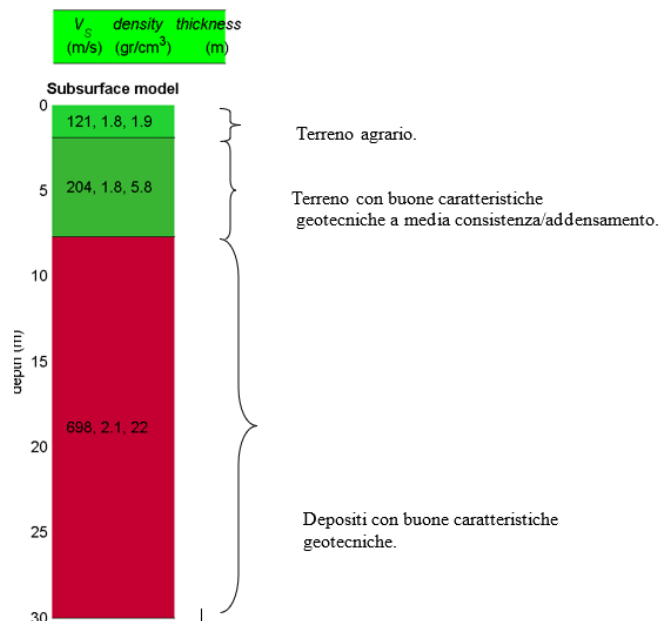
$V_S$ density thickness
(m/s) (gr/cm$^3$) (m)

Subsurface model

0
5
10
15
20
25
30

depth (m)

121, 1.8, 1.9

204, 1.8, 5.8

698, 2.1, 22

Terreno agrario.

Terreno con buone caratteristiche geotecniche a media consistenza/addensamento.

Depositi con buone caratteristiche geotecniche.